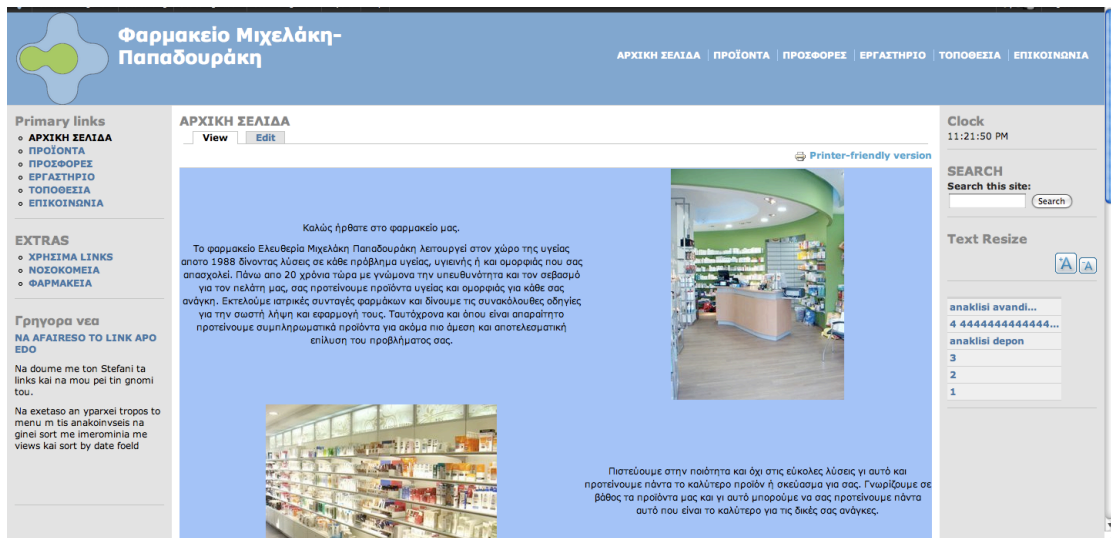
Φαρμακείο Μιχελάκη-Παπαδουράκη

ΑΡΧΙΚΗ ΣΕΛΙΔΑ | ΠΡΟΪΟΝΤΑ | ΠΡΟΣΦΟΡΕΣ | ΕΡΓΑΣΤΗΡΙΟ | ΤΟΠΟΘΕΣΙΑ | ΕΠΙΚΟΙΝΩΝΙΑ

Primary links
ΑΡΧΙΚΗ ΣΕΛΙΔΑ
ΠΡΟΪΟΝΤΑ
ΠΡΟΣΦΟΡΕΣ
ΕΡΓΑΣΤΗΡΙΟ
ΤΟΠΟΘΕΣΙΑ
ΕΠΙΚΟΙΝΩΝΙΑ

EXTRAS
ΧΡΗΣΙΜΑ LINKS
ΝΟΣΟΚΟΜΕΙΑ
ΦΑΡΜΑΚΕΙΑ

Γρηγορα νεα
NA AFAIRESO TO LINK APO EDO

Na doume me ton Stefani ta links kai na mou pei tin gnomi tou.

Na exetaso an yparxei tropos to menu m tis anakoinvseis na ginei sort me imerominia me views kai sort by date foeld

ΑΡΧΙΚΗ ΣΕΛΙΔΑ
View
Edit

Printer-friendly version

Καλώς ήρθατε στο φαρμακείο μας.

Το φαρμακείο Ελευθερία Μιχελάκη Παπαδουράκη λειτουργεί στον χώρο της υγείας αποτο 1988 δίνοντας λύσεις σε κάθε πρόβλημα υγείας, υγιεινής ή και ομορφιάς που σας απασχολεί. Πάνω απο 20 χρόνια τώρα με γνώμονα την υπευθυνότητα και τον σεβασμό για τον πελάτη μας, σας προτείνουμε προϊόντα υγείας και ομορφιάς για κάθε σας ανάγκη. Εκτελούμε ιατρικές συνταγές φαρμάκων και δίνουμε τις συνακόλουθες οδηγίες για την σωστή λήψη και εφαρμογή τους. Ταυτόχρονα και όπου είναι απαραίτητο προτείνουμε συμπληρωματικά προϊόντα για ακόμα πιο άμεση και αποτελεσματική επίλυση του προβλήματος σας.

Πιστεύουμε στην ποιότητα και όχι στις εύκολες λύσεις γι αυτό και προτείνουμε πάντα το καλύτερο προιόν ή σκεύασμα για σας. Γνωρίζουμε σε βάθος τα προϊόντα μας και γι αυτό μπορούμε να σας προτείνουμε πάντα αυτό που είναι το καλύτερο για τις δικές σας ανάγκες.

Clock
11:21:50 PM

SEARCH
Search this site:
Search

Text Resize
A A

anaklisi avandi...
4 4444444444444...
anaklisi depon
3
2
1